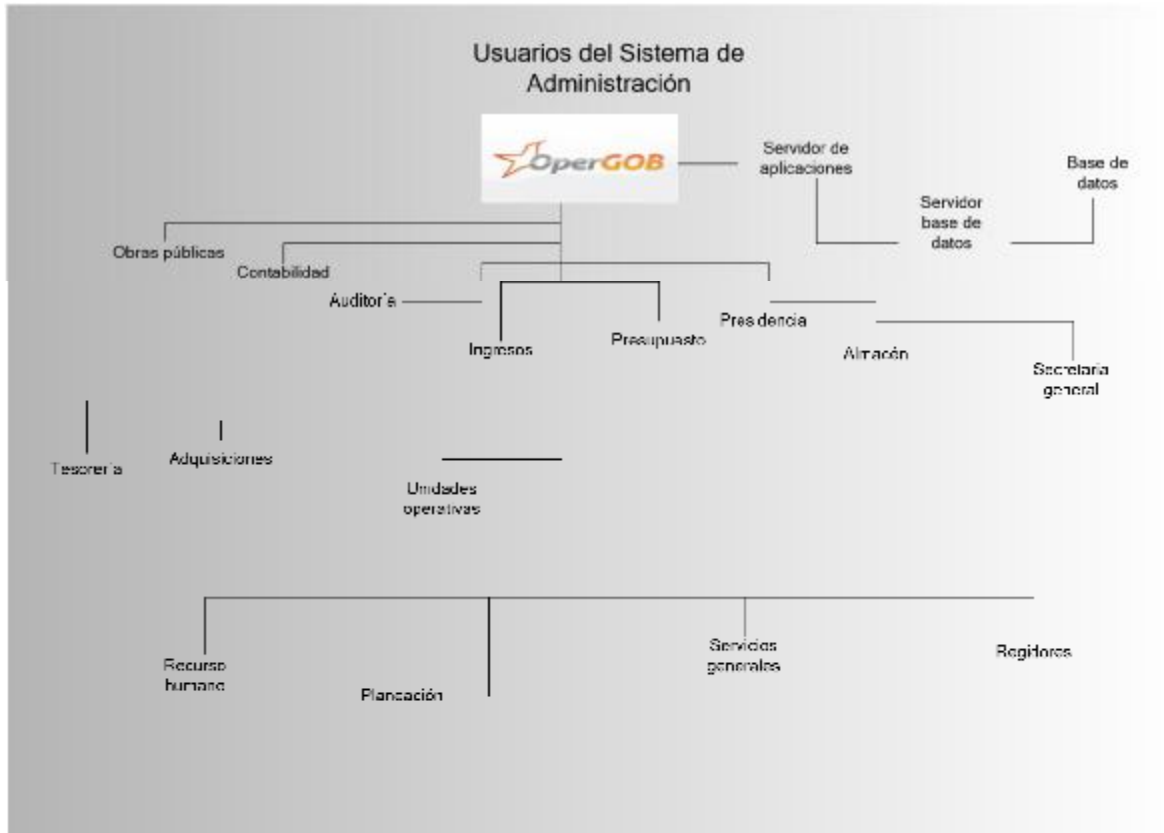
Usuarios del Sistema de Administración

OperGOB

Servidor de aplicaciones

Base de datos

Servidor base de datos

Obras públicas

Contabilidad

Auditoría

Ingresos

Presupuesto

Presidencia

Almacén

Secretaría general

Tesorería

Adquisiciones

Unidades operativas

Recurso humano

Planeación

Servicios generales

Regidores